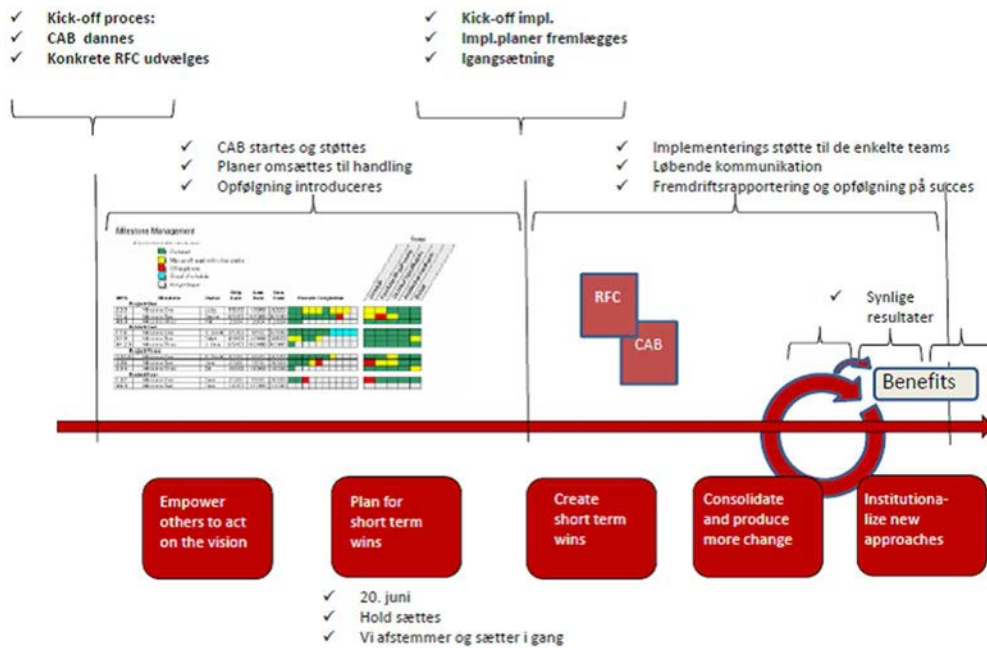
✓ Kick-off proces:
✓ CAB dannes
✓ Konkrete RFC udvælges

✓ Kick-off impl.
✓ Impl.planer fremlægges
✓ Igangsætning

✓ CAB startes og støttes
✓ Planer omsættes til handling
✓ Opfølgning introduceres

✓ Implementerings støtte til de enkelte teams
✓ Løbende kommunikation
✓ Fremdriftsrapportering og opfølgning på succes

Milestone Management

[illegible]

RFC

CAB

✓ Synlige resultater

Benefits

Empower others to act on the vision

Plan for short term wins

Create short term wins

Consolidate and produce more change

Institutionalize new approaches

✓ 20. juni
✓ Hold sættes
✓ Vi afstemmer og sætter i gang